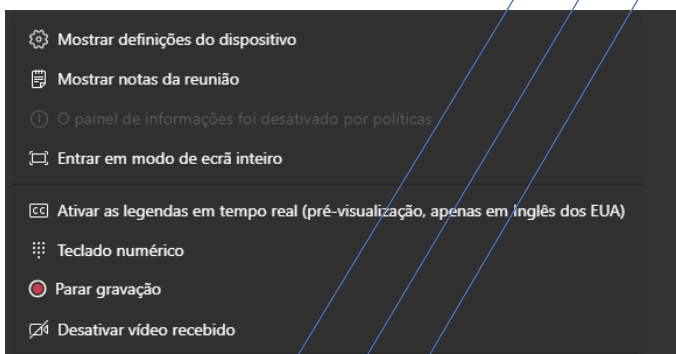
Mostrar definições do dispositivo
Mostrar notas da reunião
O painel de informações foi desativado por políticas
Entrar em modo de ecrã inteiro

Ativar as legendas em tempo real (pré-visualização, apenas em Inglês dos EUA)
Teclado numérico
Parar gravação
Desativar vídeo recebido